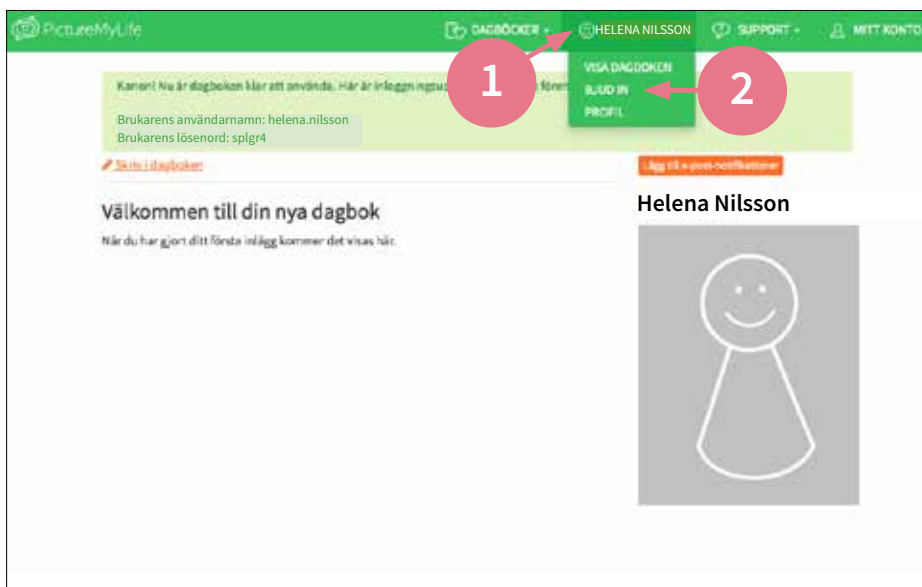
PictureMyLife

DAGBÖCKER ▾ HELENA NILSSON SUPPORT ▾ MITT KONTO

1

2

VISA DAGBOKEN
BJUD IN
PROFIL

Kanon! Nu är dagboken klar att använda. Här är inloggn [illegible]

Brukarens användarnamn: helena.nilsson
Brukarens lösenord: splgr4

Skriv i dagboken

Lägg till e-post-notifikationer

Välkommen till din nya dagbok

När du har gjort ditt första inlägg kommer det visas här.

Helena Nilsson